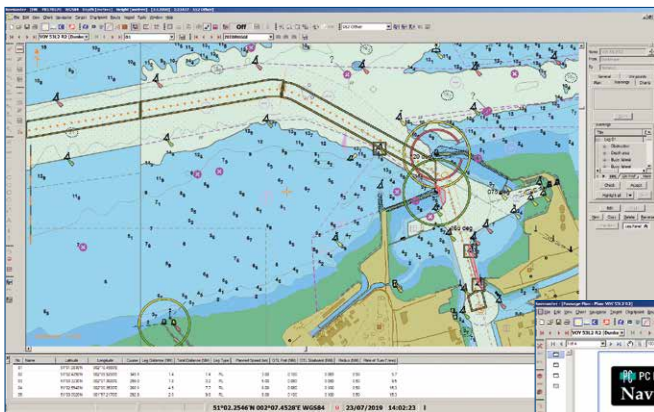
51°02.2546'N 002°07.4528'E WGS84 23/07/2019 14:02:23

Off

WW 53.2 K2 (Dunkerque)

Passage Plan

PC

Nav

No Name Latitude Longitude Course Leg Distance Total Distance Leg Type Planned Speed ETA XTL Port XTL Starboard Radius Rate of Turn